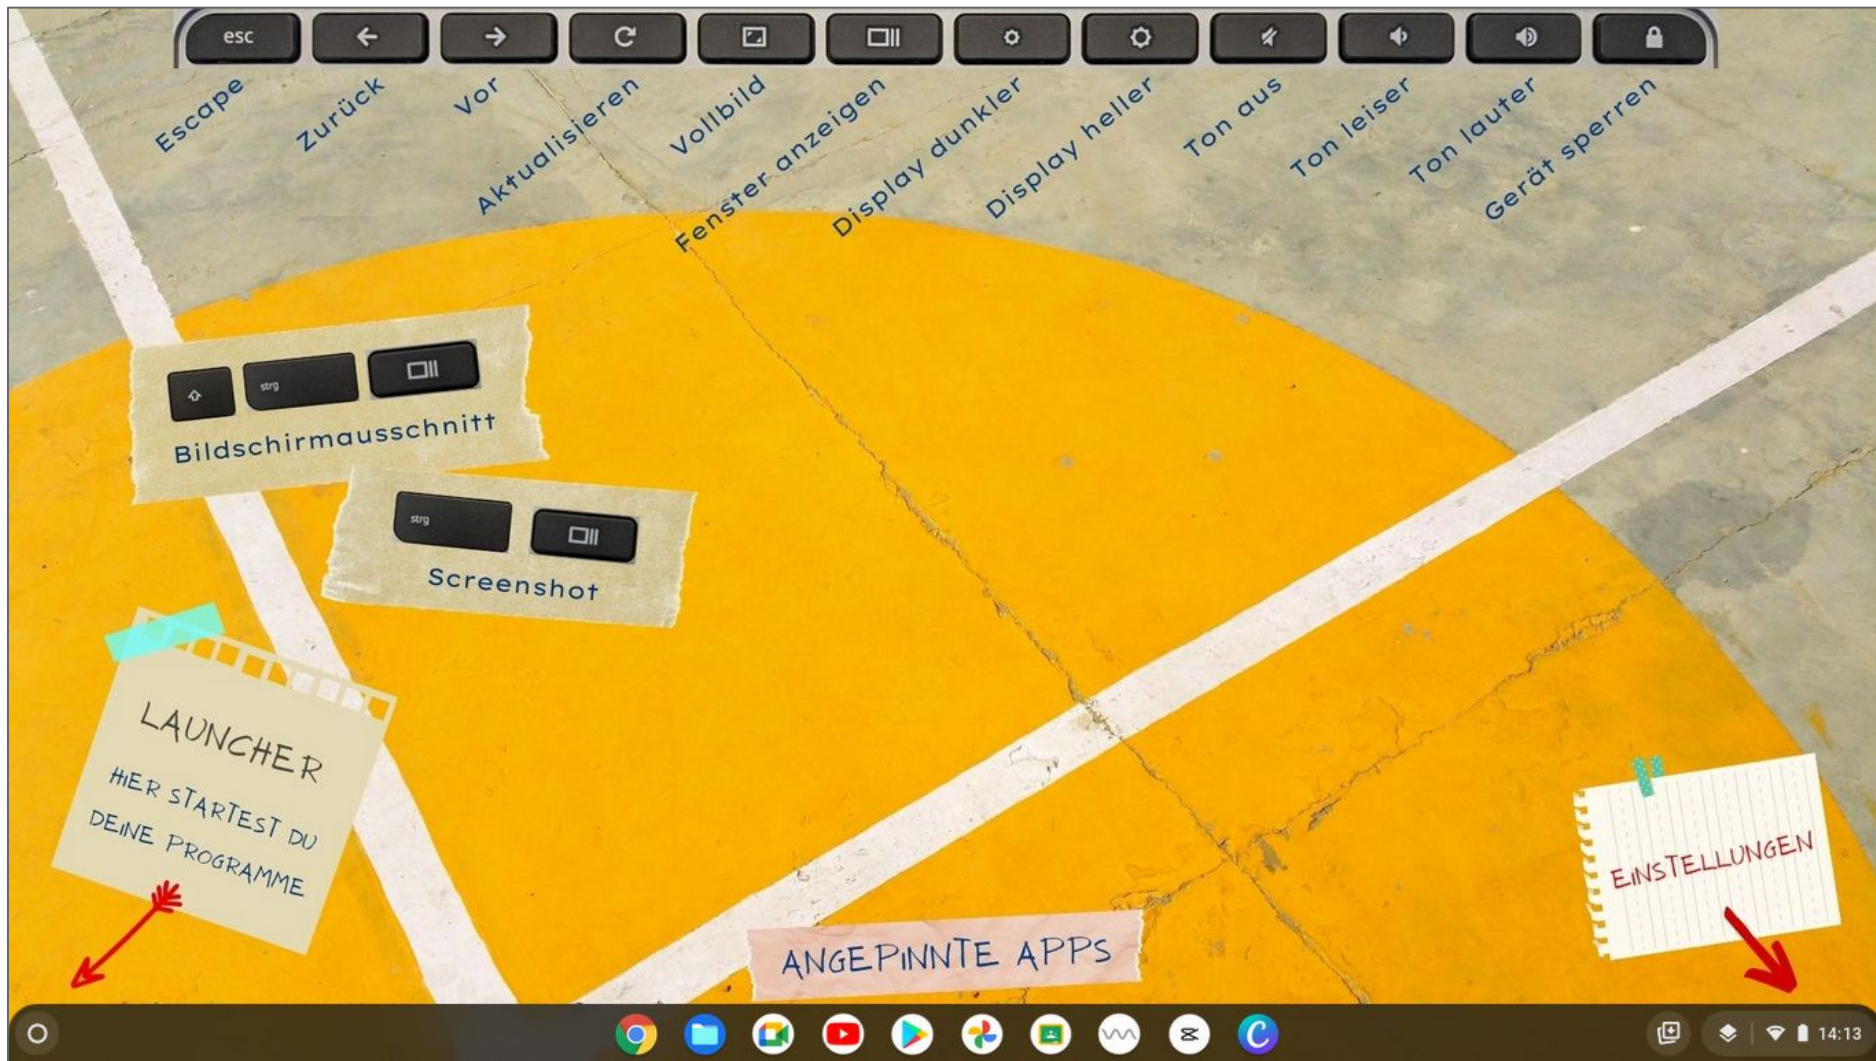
esc

Escape
Zurück
Vor
Aktualisieren
Vollbild
Fenster anzeigen
Display dunkler
Display heller
Ton aus
Ton leiser
Ton lauter
Gerät sperren

strg
Bildschirmausschnitt

strg
Screenshot

LAUNCHER
HIER STARTEST DU DEINE PROGRAMME

ANGEPINNTE APPS

EINSTELLUNGEN

14:13